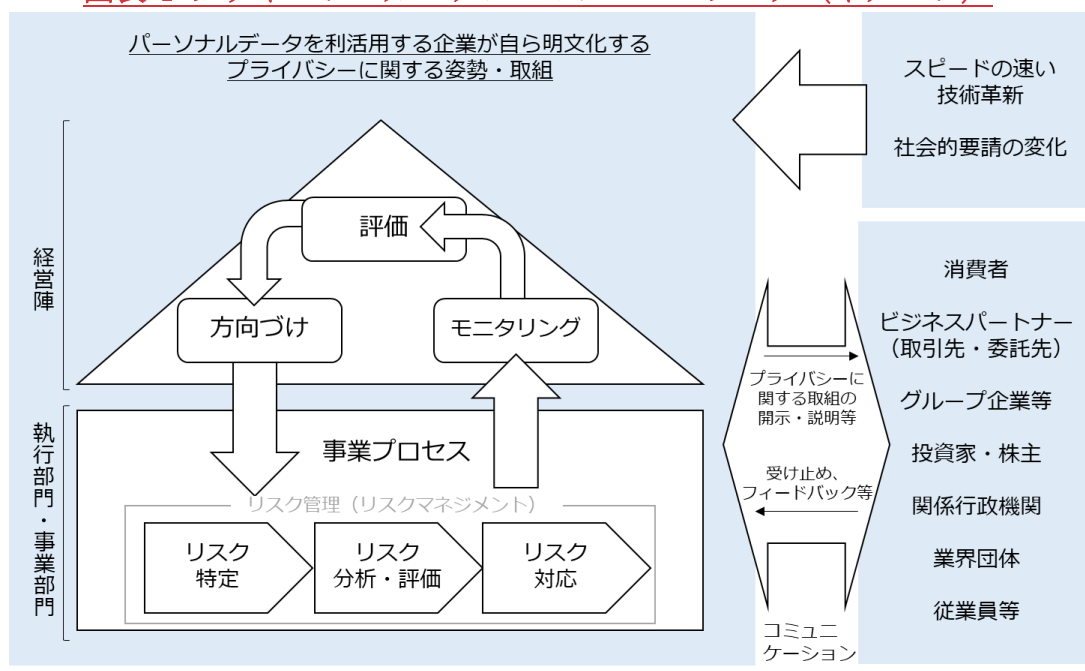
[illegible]

パーソナルデータを利活用する企業が自ら明文化するプライバシーに関する姿勢・取組

スピードの速い技術革新

社会的要請の変化

経営陣

評価

方向づけ

モニタリング

執行部門・事業部門

事業プロセス

リスク管理（リスクマネジメント）

リスク特定

リスク分析・評価

リスク対応

プライバシーに関する取組の開示・説明等

受け止め、フィードバック等

コミュニケーション

消費者

ビジネスパートナー（取引先・委託先）

グループ企業等

投資家・株主

関係行政機関

業界団体

従業員等